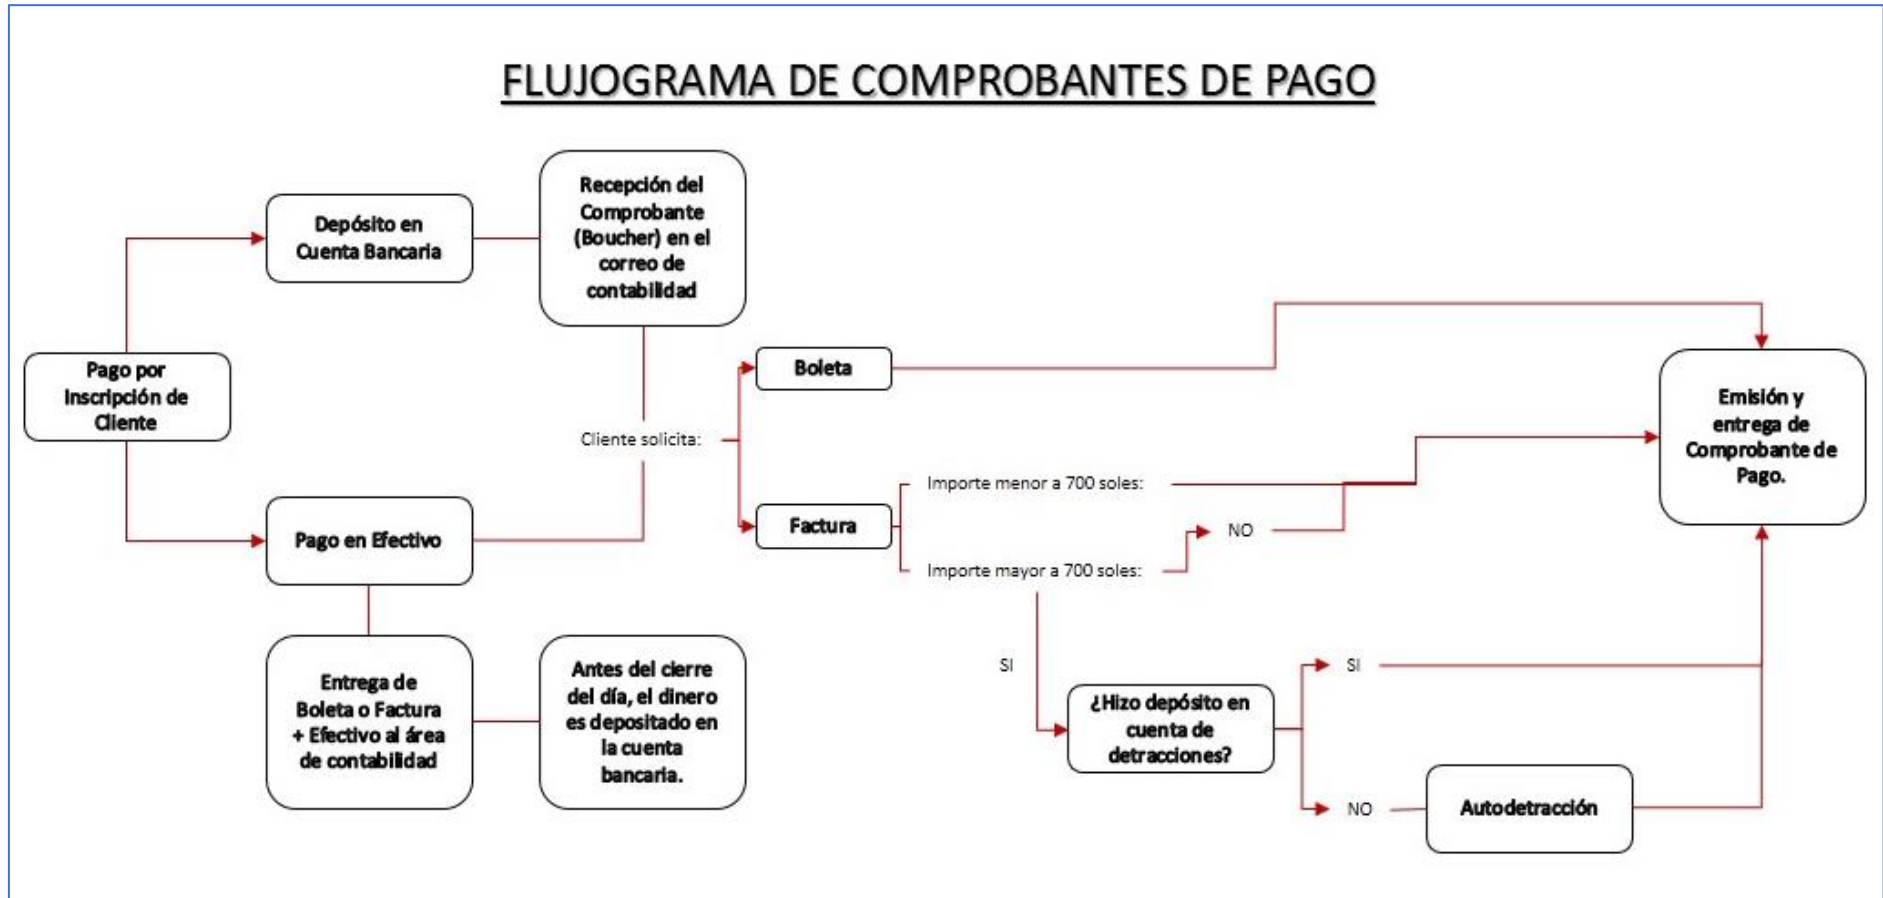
FLUJOGRAMA DE COMPROBANTES DE PAGO

Pago por Inscripción de Cliente

Depósito en Cuenta Bancaria

Recepción del Comprobante (Boucher) en el correo de contabilidad

Pago en Efectivo

Entrega de Boleta o Factura + Efectivo al área de contabilidad

Antes del cierre del día, el dinero es depositado en la cuenta bancaria.

Cliente solicita:

Boleta

Factura

Importe menor a 700 soles:

Importe mayor a 700 soles:

NO

SI

¿Hizo depósito en cuenta de detracciones?

SI

NO

Autodetracción

Emisión y entrega de Comprobante de Pago.